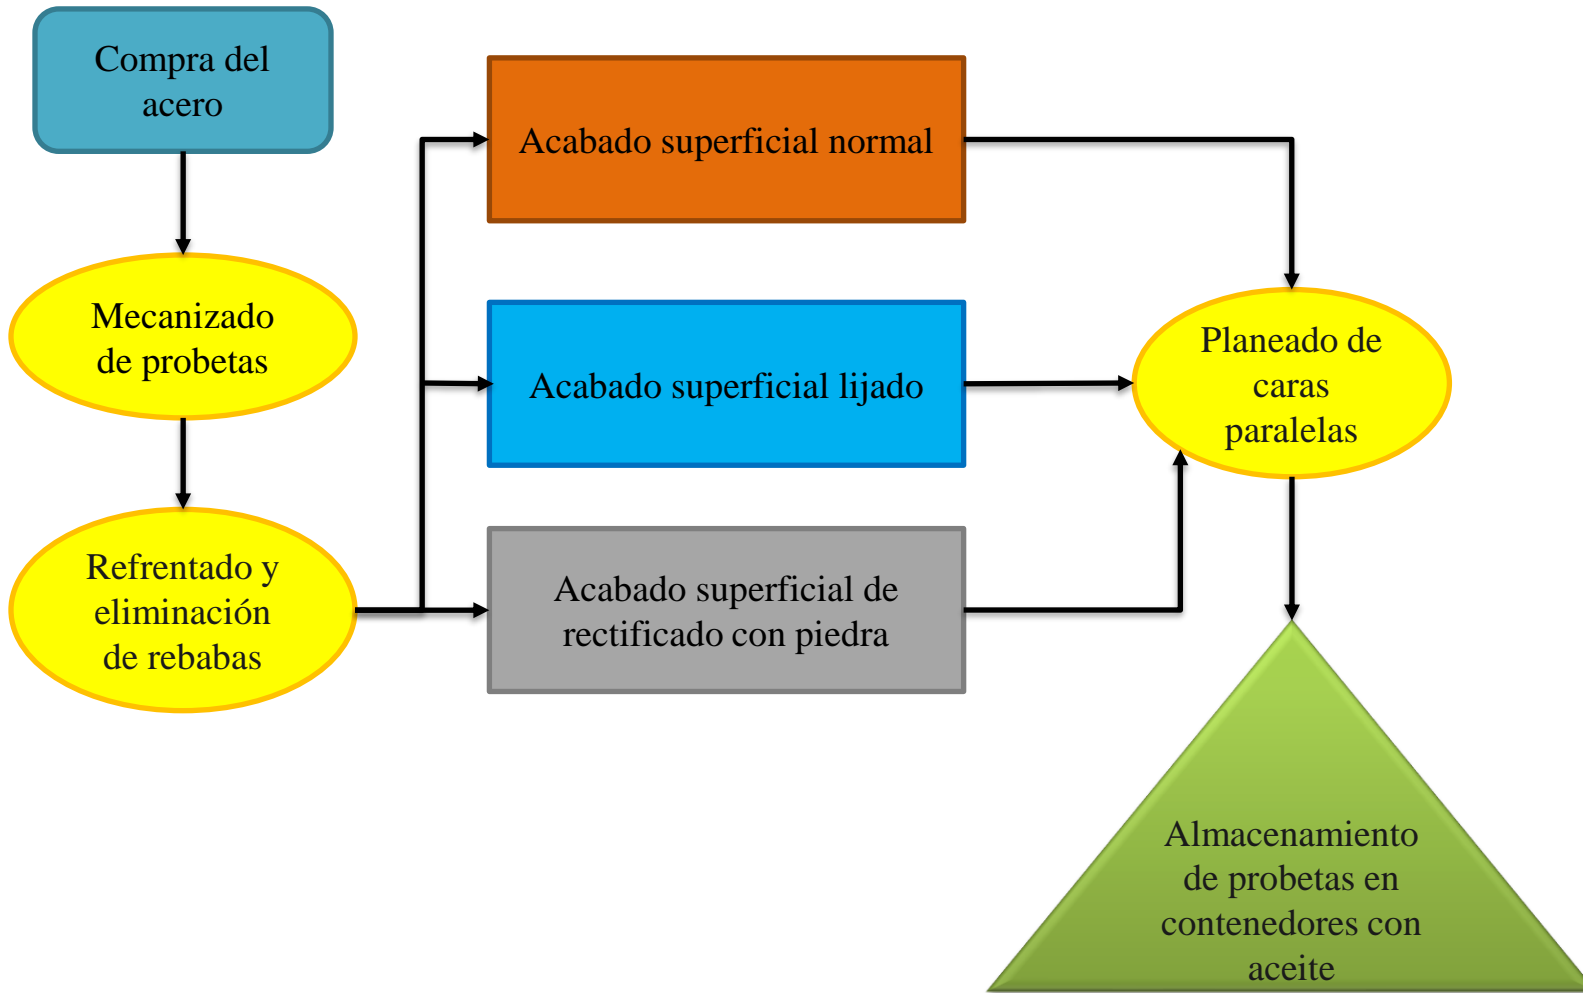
Compra del acero

Mecanizado de probetas

Refrentado y eliminación de rebabas

Acabado superficial normal

Acabado superficial lijado

Acabado superficial de rectificado con piedra

Planeado de caras paralelas

Almacenamiento de probetas en contenedores con aceite